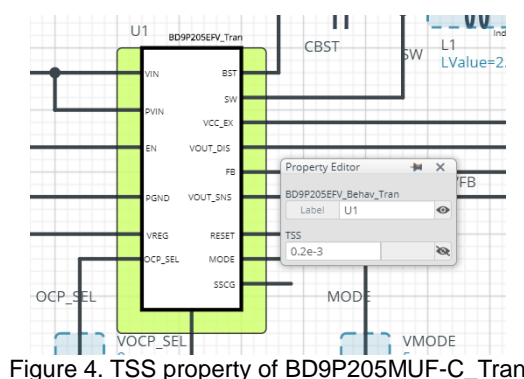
U1

BD9P205EFV_Tran

VIN

PVIN

EN

PGND

VREG

OCP_SEL

BST

SW

VCC_EX

VOUT_DIS

FB

VOUT_SNS

RESET

MODE

SSCG

CBST

SW

L1

LValue=2.

Ind

FB

Property Editor

BD9P205EFV_Behav_Tran

Label U1

TSS

0.2e-3

OCP_SEL

MODE

VOCP_SEL

VMODE

Figure 4. TSS property of BD9P205MUF-C_Tran